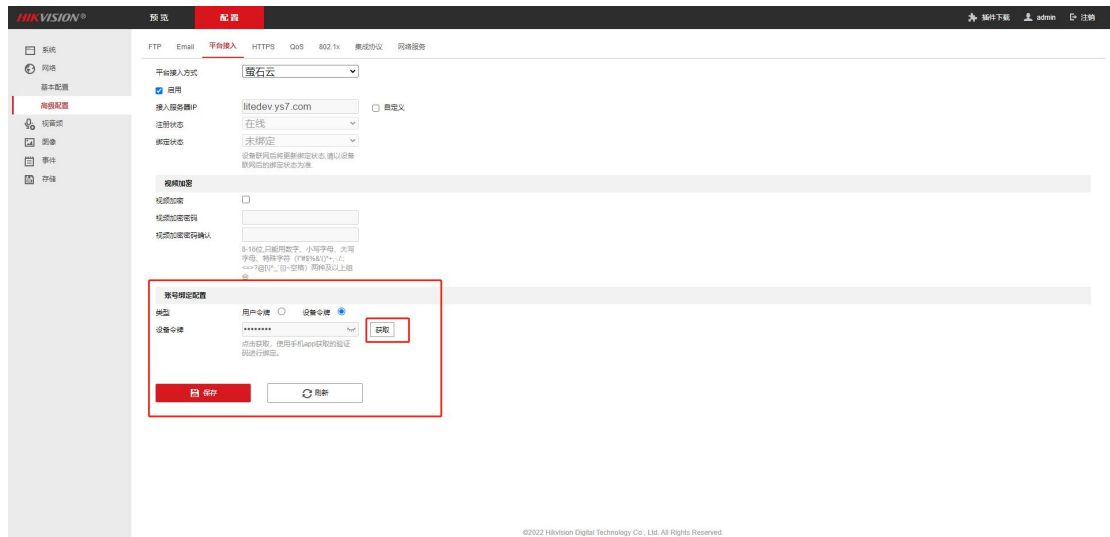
HIKVISION®

预览 配置

插件下载 admin 注销

系统
网络
基本配置
高级配置
视音频
图像
事件
存储

FTP Email 平台接入 HTTPS QoS 802.1x 集成协议 网络服务

平台接入方式 萤石云

启用

接入服务器IP litedev.ys7.com 自定义

注册状态 在线

绑定状态 未绑定

设备联网后将更新绑定状态,请以设备联网后的绑定状态为准

视频加密

视频加密

视频加密密码

视频加密密码确认

8-16位,只能用数字、小写字母、大写字母、特殊字符（!"#$%&'()*+,-./:;<=>?@[\]^_`{|}~空格）两种及以上组合

账号绑定配置

类型 用户令牌 设备令牌

设备令牌 •••••••• 获取

点击获取，使用手机app获取的验证码进行绑定。

保存 刷新

©2022 Hikvision Digital Technology Co., Ltd. All Rights Reserved.